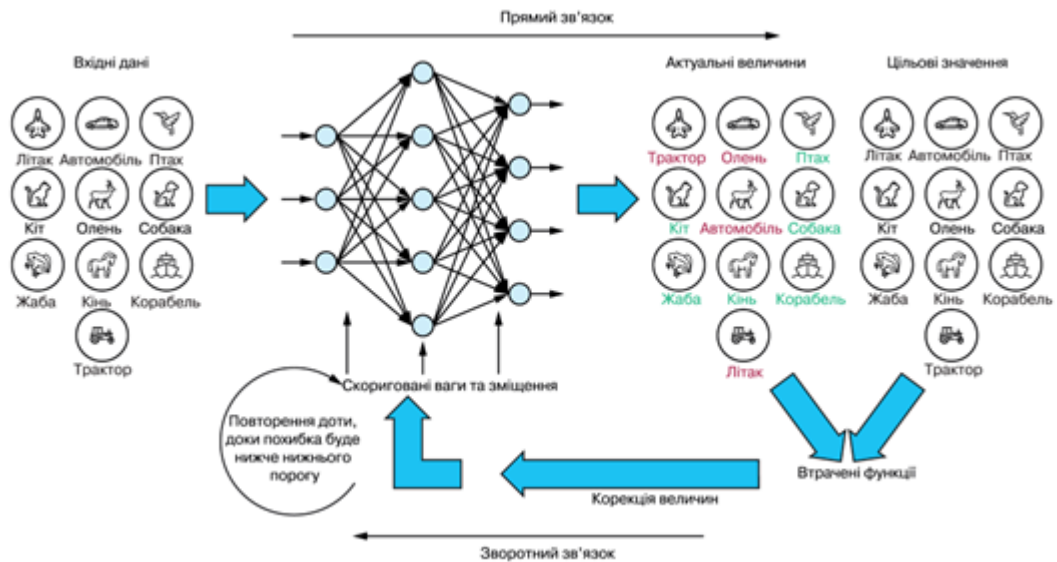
Прямий зв'язок

Вхідні дані

Літак Автомобіль Птах
Кіт Олень Собака
Жаба Кінь Корабель
Трактор

Актуальні величини

Трактор Олень Птах
Кіт Автомобіль Собака
Жаба Кінь Корабель
Літак

Цільові значення

Літак Автомобіль Птах
Кіт Олень Собака
Жаба Кінь Корабель
Трактор

Скориговані ваги та зміщення

Повторення доти, доки похибка буде нижче нижнього порогу

Втрачені функції

Корекція величин

Зворотний зв'язок